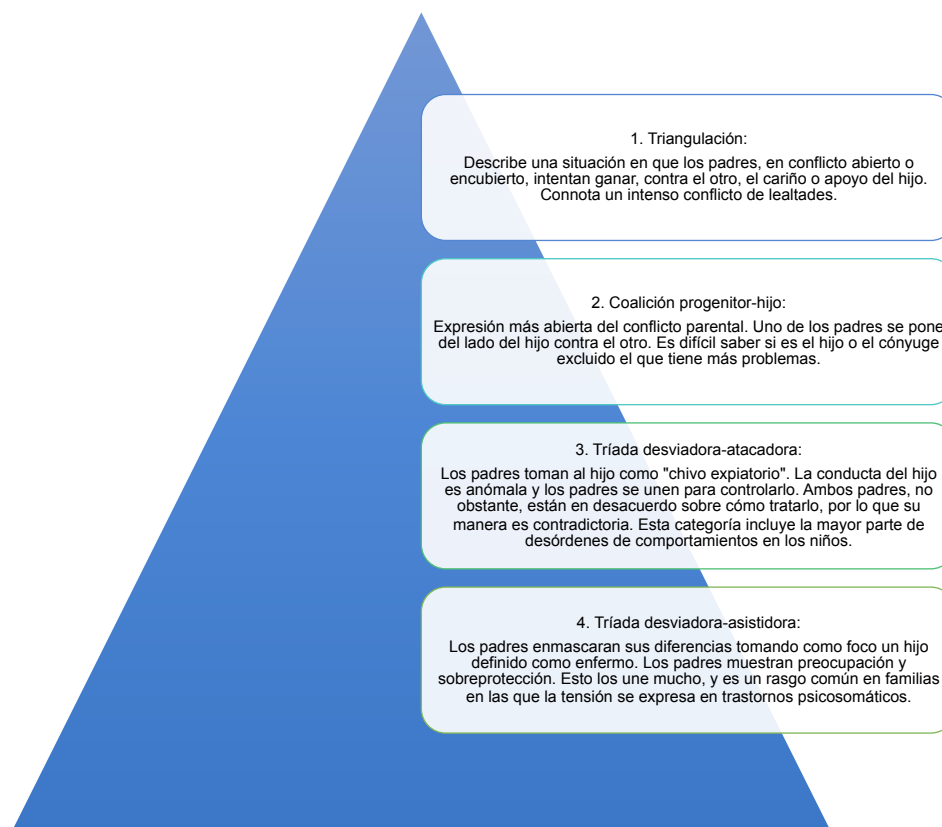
1. Triangulación:

Describe una situación en que los padres, en conflicto abierto o encubierto, intentan ganar, contra el otro, el cariño o apoyo del hijo. Connota un intenso conflicto de lealtades.

2. Coalición progenitor-hijo:

Expresión más abierta del conflicto parental. Uno de los padres se pone del lado del hijo contra el otro. Es difícil saber si es el hijo o el cónyuge excluido el que tiene más problemas.

3. Tríada desviadora-atacadora:

Los padres toman al hijo como "chivo expiatorio". La conducta del hijo es anómala y los padres se unen para controlarlo. Ambos padres, no obstante, están en desacuerdo sobre cómo tratarlo, por lo que su manera es contradictoria. Esta categoría incluye la mayor parte de desórdenes de comportamientos en los niños.

4. Tríada desviadora-asistidora:

Los padres enmascaran sus diferencias tomando como foco un hijo definido como enfermo. Los padres muestran preocupación y sobreprotección. Esto los une mucho, y es un rasgo común en familias en las que la tensión se expresa en trastornos psicosomáticos.